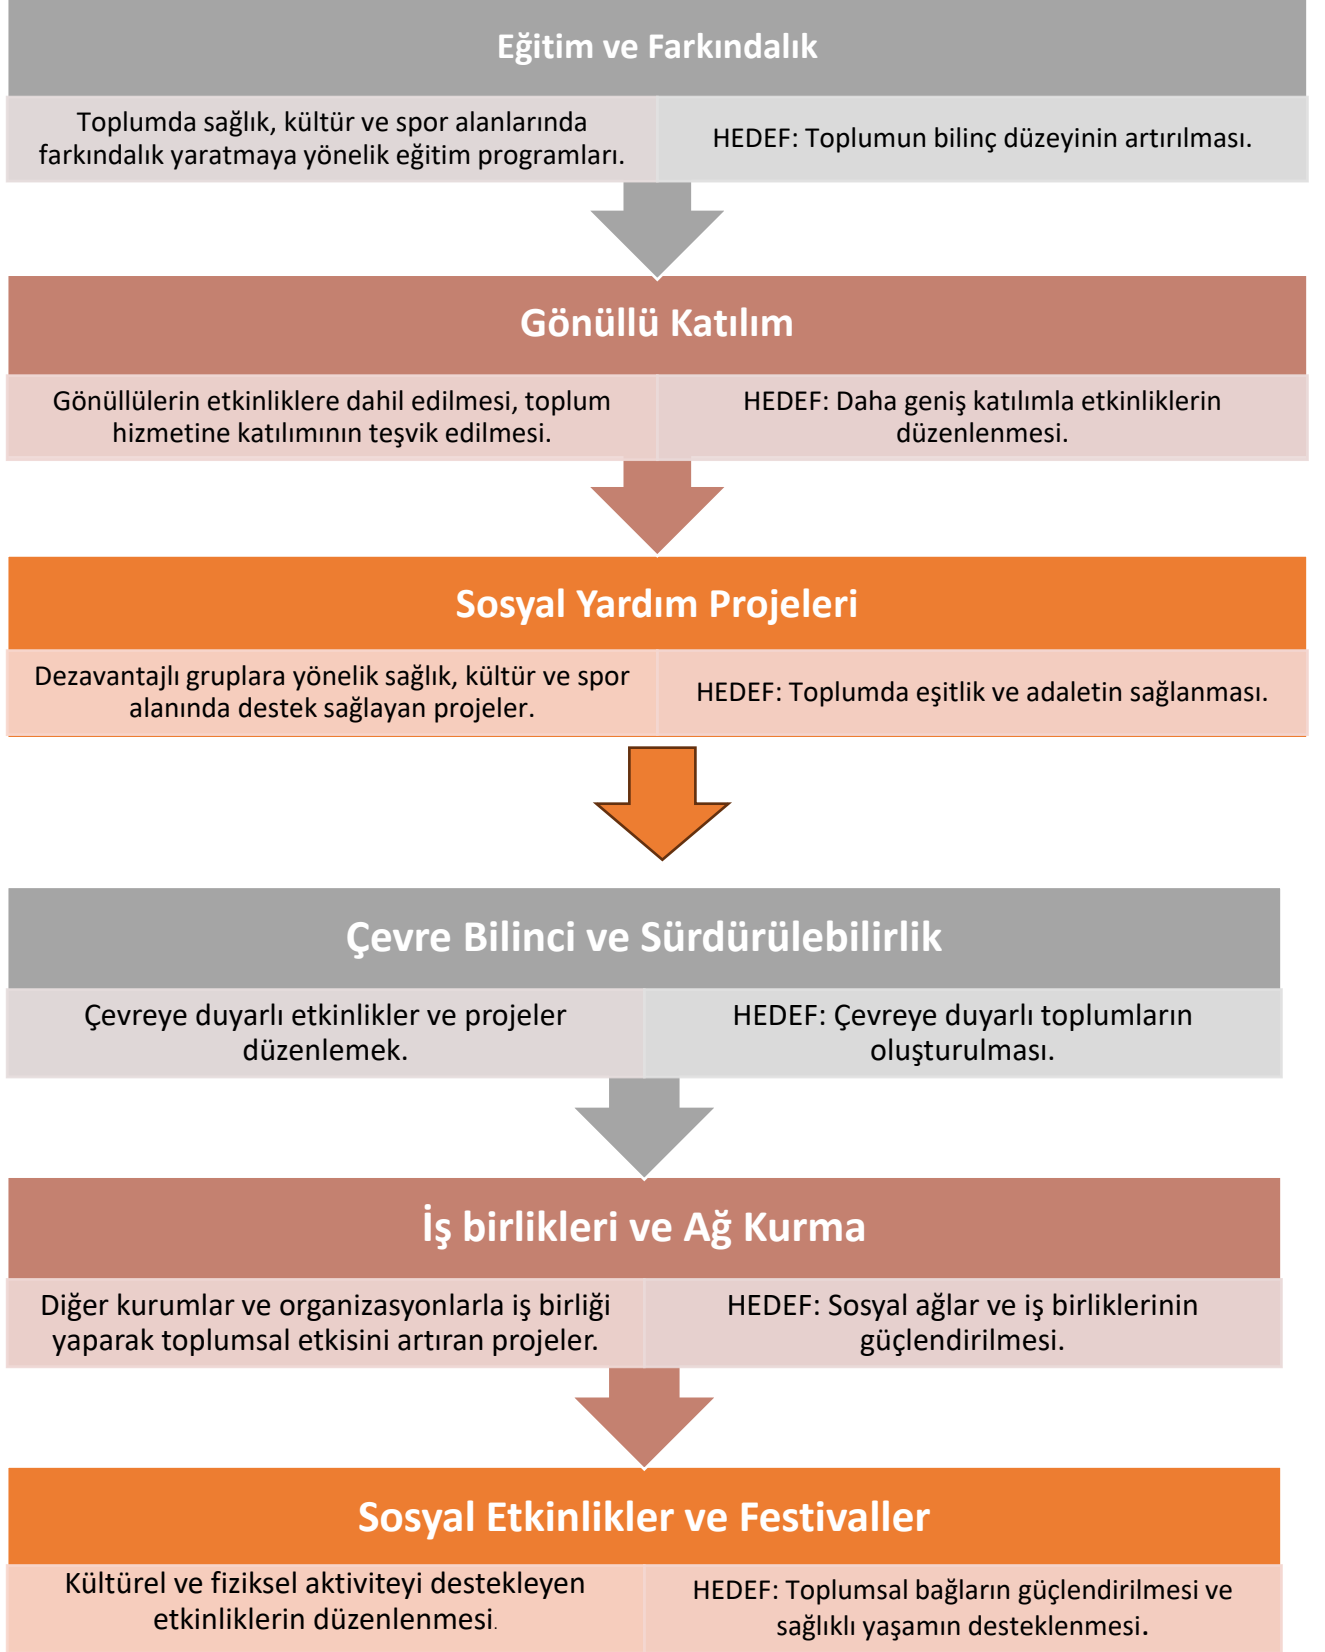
Eğitim ve Farkındalık

| Toplumda sağlık, kültür ve spor alanlarında farkındalık yaratmaya yönelik eğitim programları. | HEDEF: Toplumun bilinç düzeyinin artırılması. |
|---|---|

Gönüllü Katılım

| Gönüllülerin etkinliklere dahil edilmesi, toplum hizmetine katılımının teşvik edilmesi. | HEDEF: Daha geniş katılımla etkinliklerin düzenlenmesi. |
|---|---|

Sosyal Yardım Projeleri

| Dezavantajlı gruplara yönelik sağlık, kültür ve spor alanında destek sağlayan projeler. | HEDEF: Toplumda eşitlik ve adaletin sağlanması. |
|---|---|

Çevre Bilinci ve Sürdürülebilirlik

| Çevreye duyarlı etkinlikler ve projeler düzenlemek. | HEDEF: Çevreye duyarlı toplumların oluşturulması. |
|---|---|

İş birlikleri ve Ağ Kurma

| Diğer kurumlar ve organizasyonlarla iş birliği yaparak toplumsal etkisini artıran projeler. | HEDEF: Sosyal ağlar ve iş birliklerinin güçlendirilmesi. |
|---|---|

Sosyal Etkinlikler ve Festivaller

| Kültürel ve fiziksel aktiviteyi destekleyen etkinliklerin düzenlenmesi. | HEDEF: Toplumsal bağların güçlendirilmesi ve sağlıklı yaşamın desteklenmesi. |
|---|---|